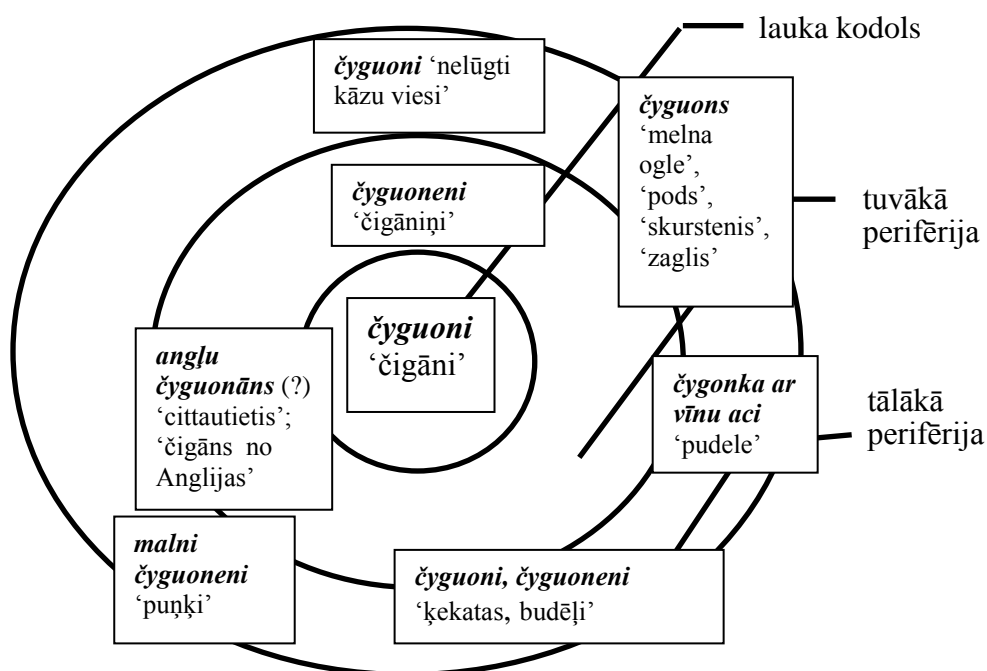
lauka kodols

*čyguoni* ‘nelūgti kāzu viesi’

*čyguons* ‘melna ogle’, ‘pods’, ‘skurstenis’, ‘zaglis’

*čyguoneni* ‘čigāniņi’

tuvākā perifērija

*čyguoni* ‘čigāni’

*angļu čyguonāns* (?) ‘cittautietis’; ‘čigāns no Anglijas’

*čygonka ar vīnu aci* ‘pudele’

tālākā perifērija

*malni čyguoneni* ‘puņķi’

*čyguoni, čyguoneni* ‘ķekatas, budēļi’